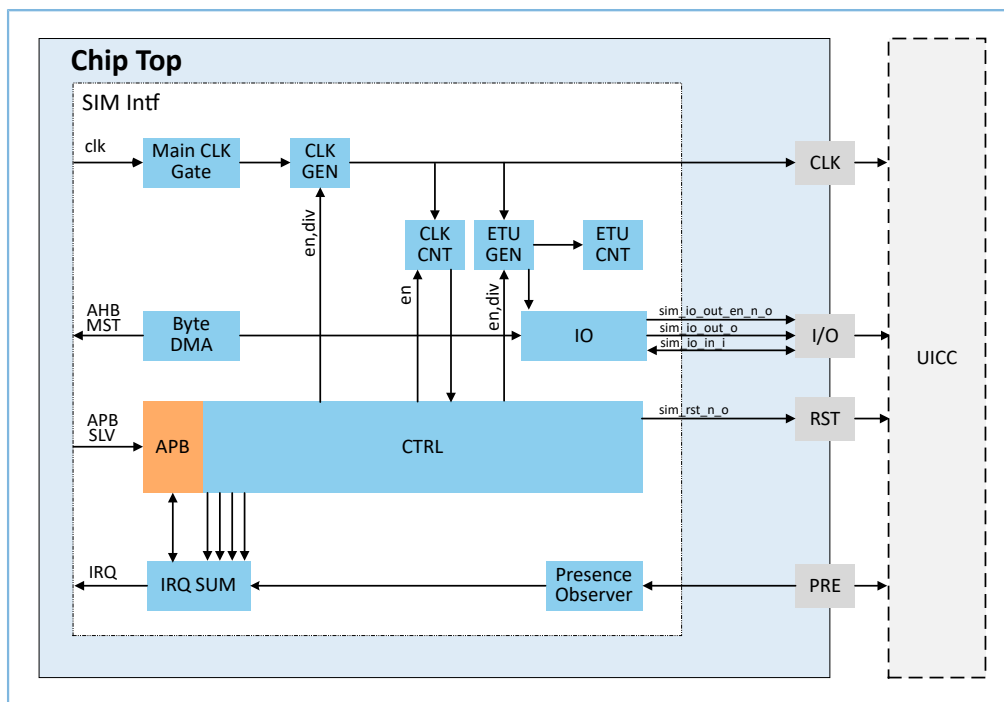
Chip Top

SIM Intf

clk

Main CLK Gate

CLK GEN

en,div

CLK CNT

ETU GEN

ETU CNT

en

en,div

AHB MST

Byte DMA

IO

sim_io_out_en_n_o

sim_io_out_o

sim_io_in_i

APB SLV

APB

CTRL

sim_rst_n_o

IRQ

IRQ SUM

Presence Observer

CLK

I/O

RST

PRE

UICC